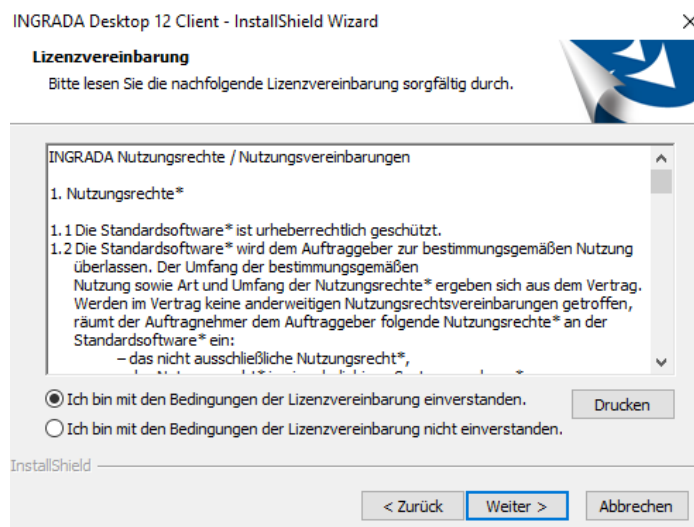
INGRADA Desktop 12 Client - InstallShield Wizard

Lizenzvereinbarung

Bitte lesen Sie die nachfolgende Lizenzvereinbarung sorgfältig durch.

INGRADA Nutzungsrechte / Nutzungsvereinbarungen

1. Nutzungsrechte*

1.1 Die Standardsoftware* ist urheberrechtlich geschützt.
1.2 Die Standardsoftware* wird dem Auftraggeber zur bestimmungsgemäßen Nutzung überlassen. Der Umfang der bestimmungsgemäßen Nutzung sowie Art und Umfang der Nutzungsrechte* ergeben sich aus dem Vertrag. Werden im Vertrag keine anderweitigen Nutzungsrechtsvereinbarungen getroffen, räumt der Auftragnehmer dem Auftraggeber folgende Nutzungsrechte* an der Standardsoftware* ein:
– das nicht ausschließliche Nutzungsrecht*,
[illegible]

Ich bin mit den Bedingungen der Lizenzvereinbarung einverstanden.

Drucken

Ich bin mit den Bedingungen der Lizenzvereinbarung nicht einverstanden.

InstallShield

< Zurück

Weiter >

Abbrechen